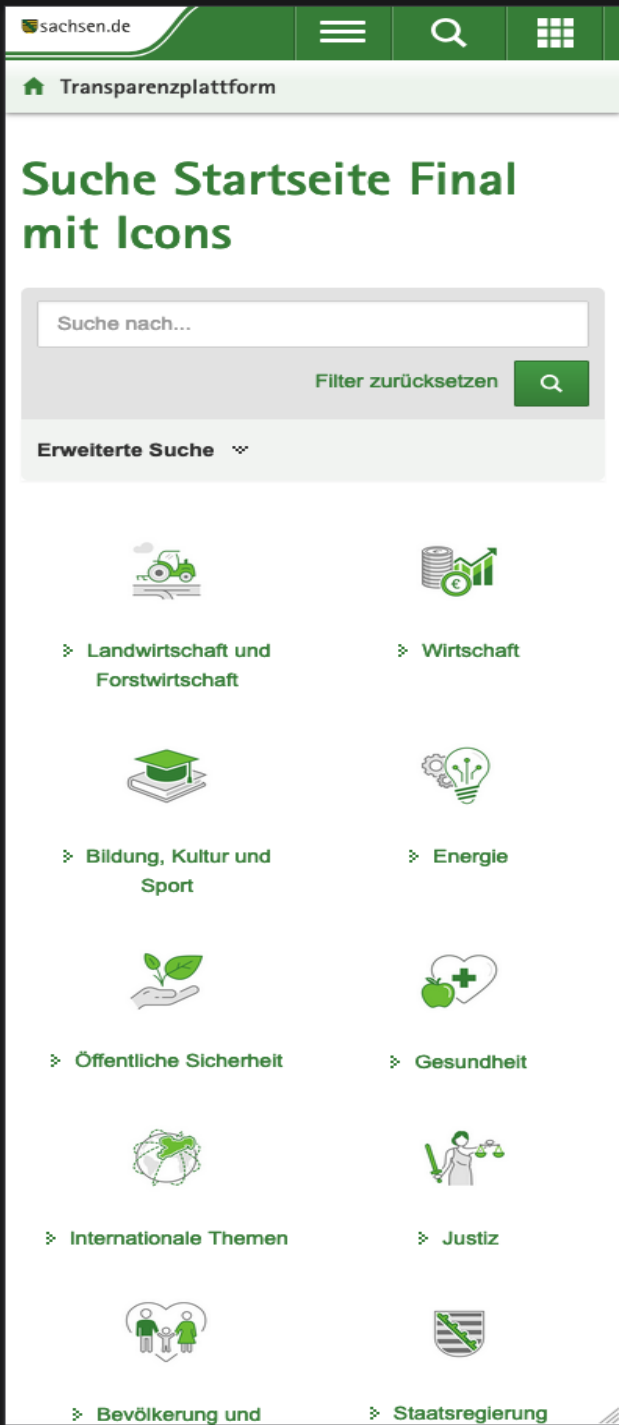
sachsen.de

Transparenzplattform

Suche Startseite Final mit Icons

Suche nach...

Filter zurücksetzen

Erweiterte Suche

Landwirtschaft und Forstwirtschaft

Wirtschaft

Bildung, Kultur und Sport

Energie

Öffentliche Sicherheit

Gesundheit

Internationale Themen

Justiz

Bevölkerung und

Staatsregierung